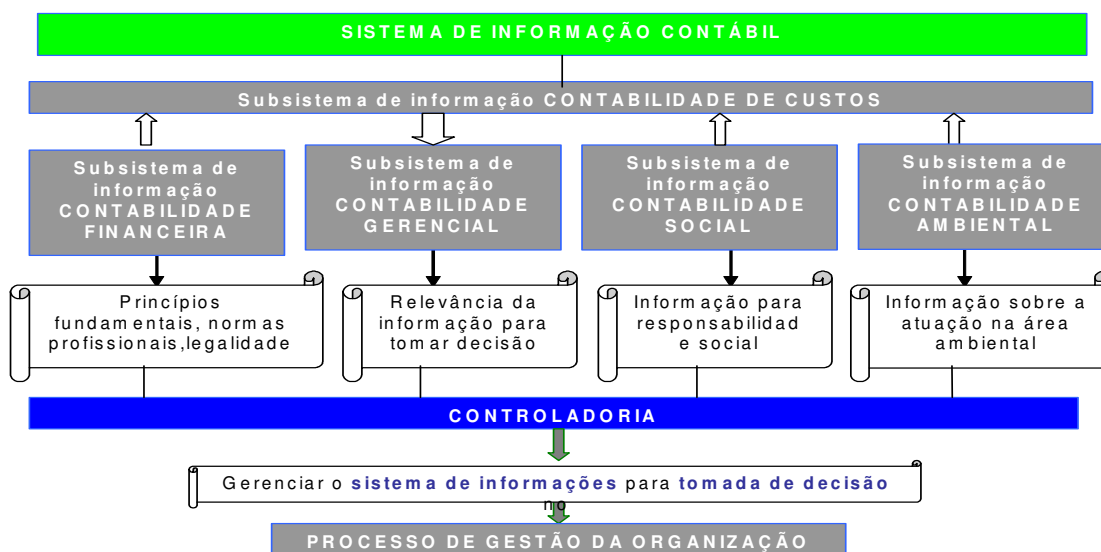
SISTEMA DE INFORMAÇÃO CONTÁBIL

Subsistema de informação CONTABILIDADE DE CUSTOS

Subsistema de informação CONTABILIDADE FINANCEIRA

Subsistema de informação CONTABILIDADE GERENCIAL

Subsistema de informação CONTABILIDADE SOCIAL

Subsistema de informação CONTABILIDADE AMBIENTAL

Princípios fundamentais, normas profissionais,legalidade

Relevância da informação para tomar decisão

Informação para responsabilidade social

Informação sobre a atuação na área ambiental

CONTROLADORIA

Gerenciar o sistema de informações para tomada de decisão no

PROCESSO DE GESTÃO DA ORGANIZAÇÃO